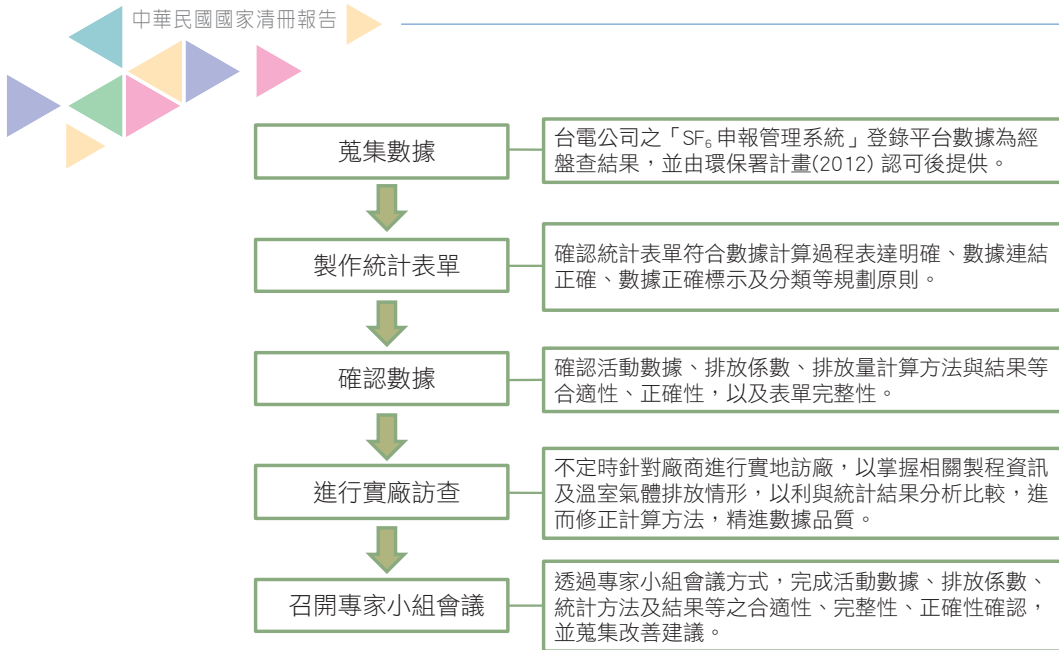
中華民國國家清冊報告

蒐集數據

台電公司之「$SF_6$ 申報管理系統」登錄平台數據為經盤查結果，並由環保署計畫(2012) 認可後提供。

製作統計表單

確認統計表單符合數據計算過程表達明確、數據連結正確、數據正確標示及分類等規劃原則。

確認數據

確認活動數據、排放係數、排放量計算方法與結果等合適性、正確性，以及表單完整性。

進行實廠訪查

不定時針對廠商進行實地訪廠，以掌握相關製程資訊及溫室氣體排放情形，以利與統計結果分析比較，進而修正計算方法，精進數據品質。

召開專家小組會議

透過專家小組會議方式，完成活動數據、排放係數、統計方法及結果等之合適性、完整性、正確性確認，並蒐集改善建議。